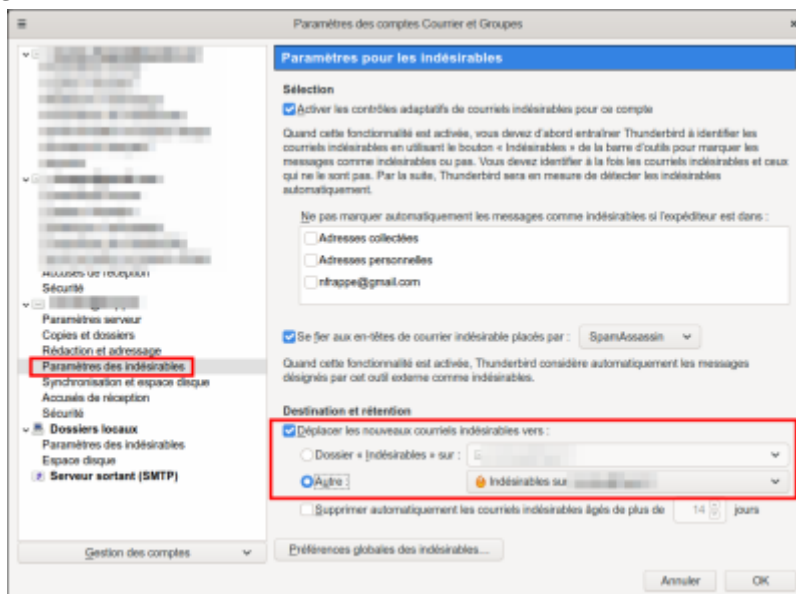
Paramètres des comptes Courrier et Groupes

Accusés de réception
Sécurité
Paramètres serveur
Copies et dossiers
Rédaction et adressage
Paramètres des indésirables
Synchronisation et espace disque
Accusés de réception
Sécurité
Dossiers locaux
Paramètres des indésirables
Espace disque
Serveur sortant (SMTP)

Gestion des comptes

Paramètres pour les indésirables

Sélection

Activer les contrôles adaptatifs de courriels indésirables pour ce compte

Quand cette fonctionnalité est activée, vous devez d'abord entraîner Thunderbird à identifier les courriels indésirables en utilisant le bouton « Indésirables » de la barre d'outils pour marquer les messages comme indésirables ou pas. Vous devez identifier à la fois les courriels indésirables et ceux qui ne le sont pas. Par la suite, Thunderbird sera en mesure de détecter les indésirables automatiquement.

Ne pas marquer automatiquement les messages comme indésirables si l'expéditeur est dans :

Adresses collectées
Adresses personnelles
nfrappe@gmail.com

Se fier aux en-têtes de courrier indésirable placés par : SpamAssassin

Quand cette fonctionnalité est activée, Thunderbird considère automatiquement les messages désignés par cet outil externe comme indésirables.

Destination et rétention

Déplacer les nouveaux courriels indésirables vers :

Dossier « Indésirables » sur :

Autre : Indésirables sur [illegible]

Supprimer automatiquement les courriels indésirables âgés de plus de 14 jours

Préférences globales des indésirables...

Annuler OK